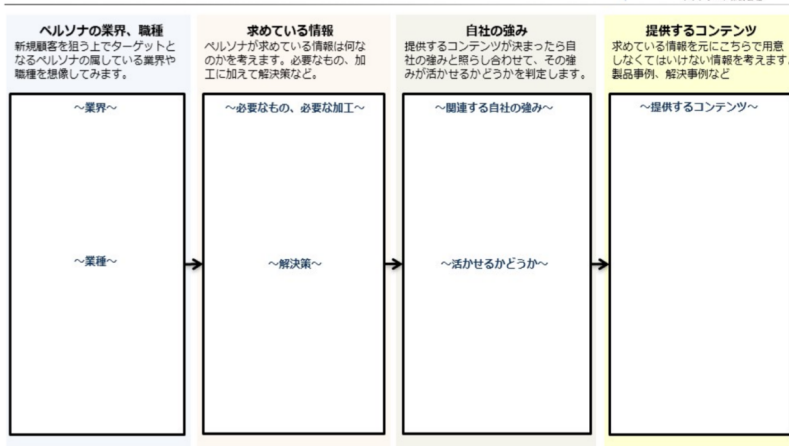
ペルソナの業界、職種
新規顧客を狙う上でターゲットとなるペルソナの属している業界や職種を想像してみます。

～業界～

～業種～

求めている情報
ペルソナが求めている情報は何なのかを考えます。必要なもの、加工に加えて解決策など。

～必要なもの、必要な加工～

～解決策～

自社の強み
提供するコンテンツが決まったら自社の強みと照らし合わせて、その強みが活かせるかどうかを判定します。

～関連する自社の強み～

～活かせるかどうか～

提供するコンテンツ
求めている情報を元にこちらで用意しなくてはいけない情報を考えます。製品事例、解決事例など

～提供するコンテンツ～